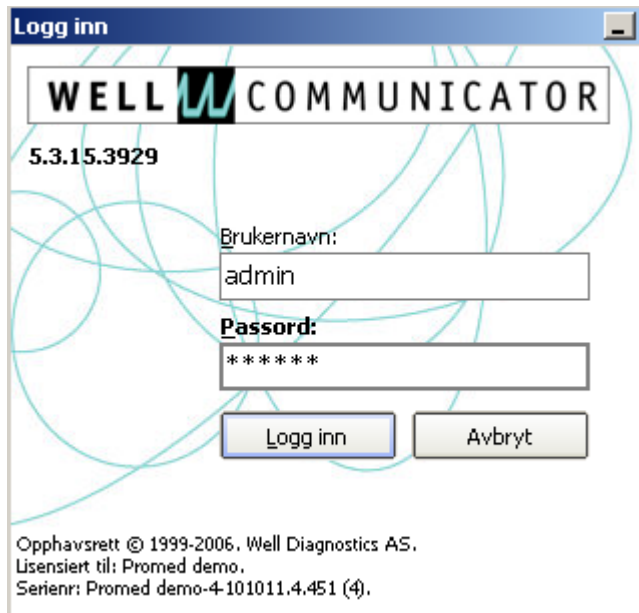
Logg inn

WELL COMMUNICATOR

5.3.15.3929

Brukernavn:

admin

Passord:

******

Logg inn

Avbryt

Opphavsrett © 1999-2006. Well Diagnostics AS.
Lisensiert til: Promed demo.
Serienr: Promed demo-4-101011.4.451 (4).